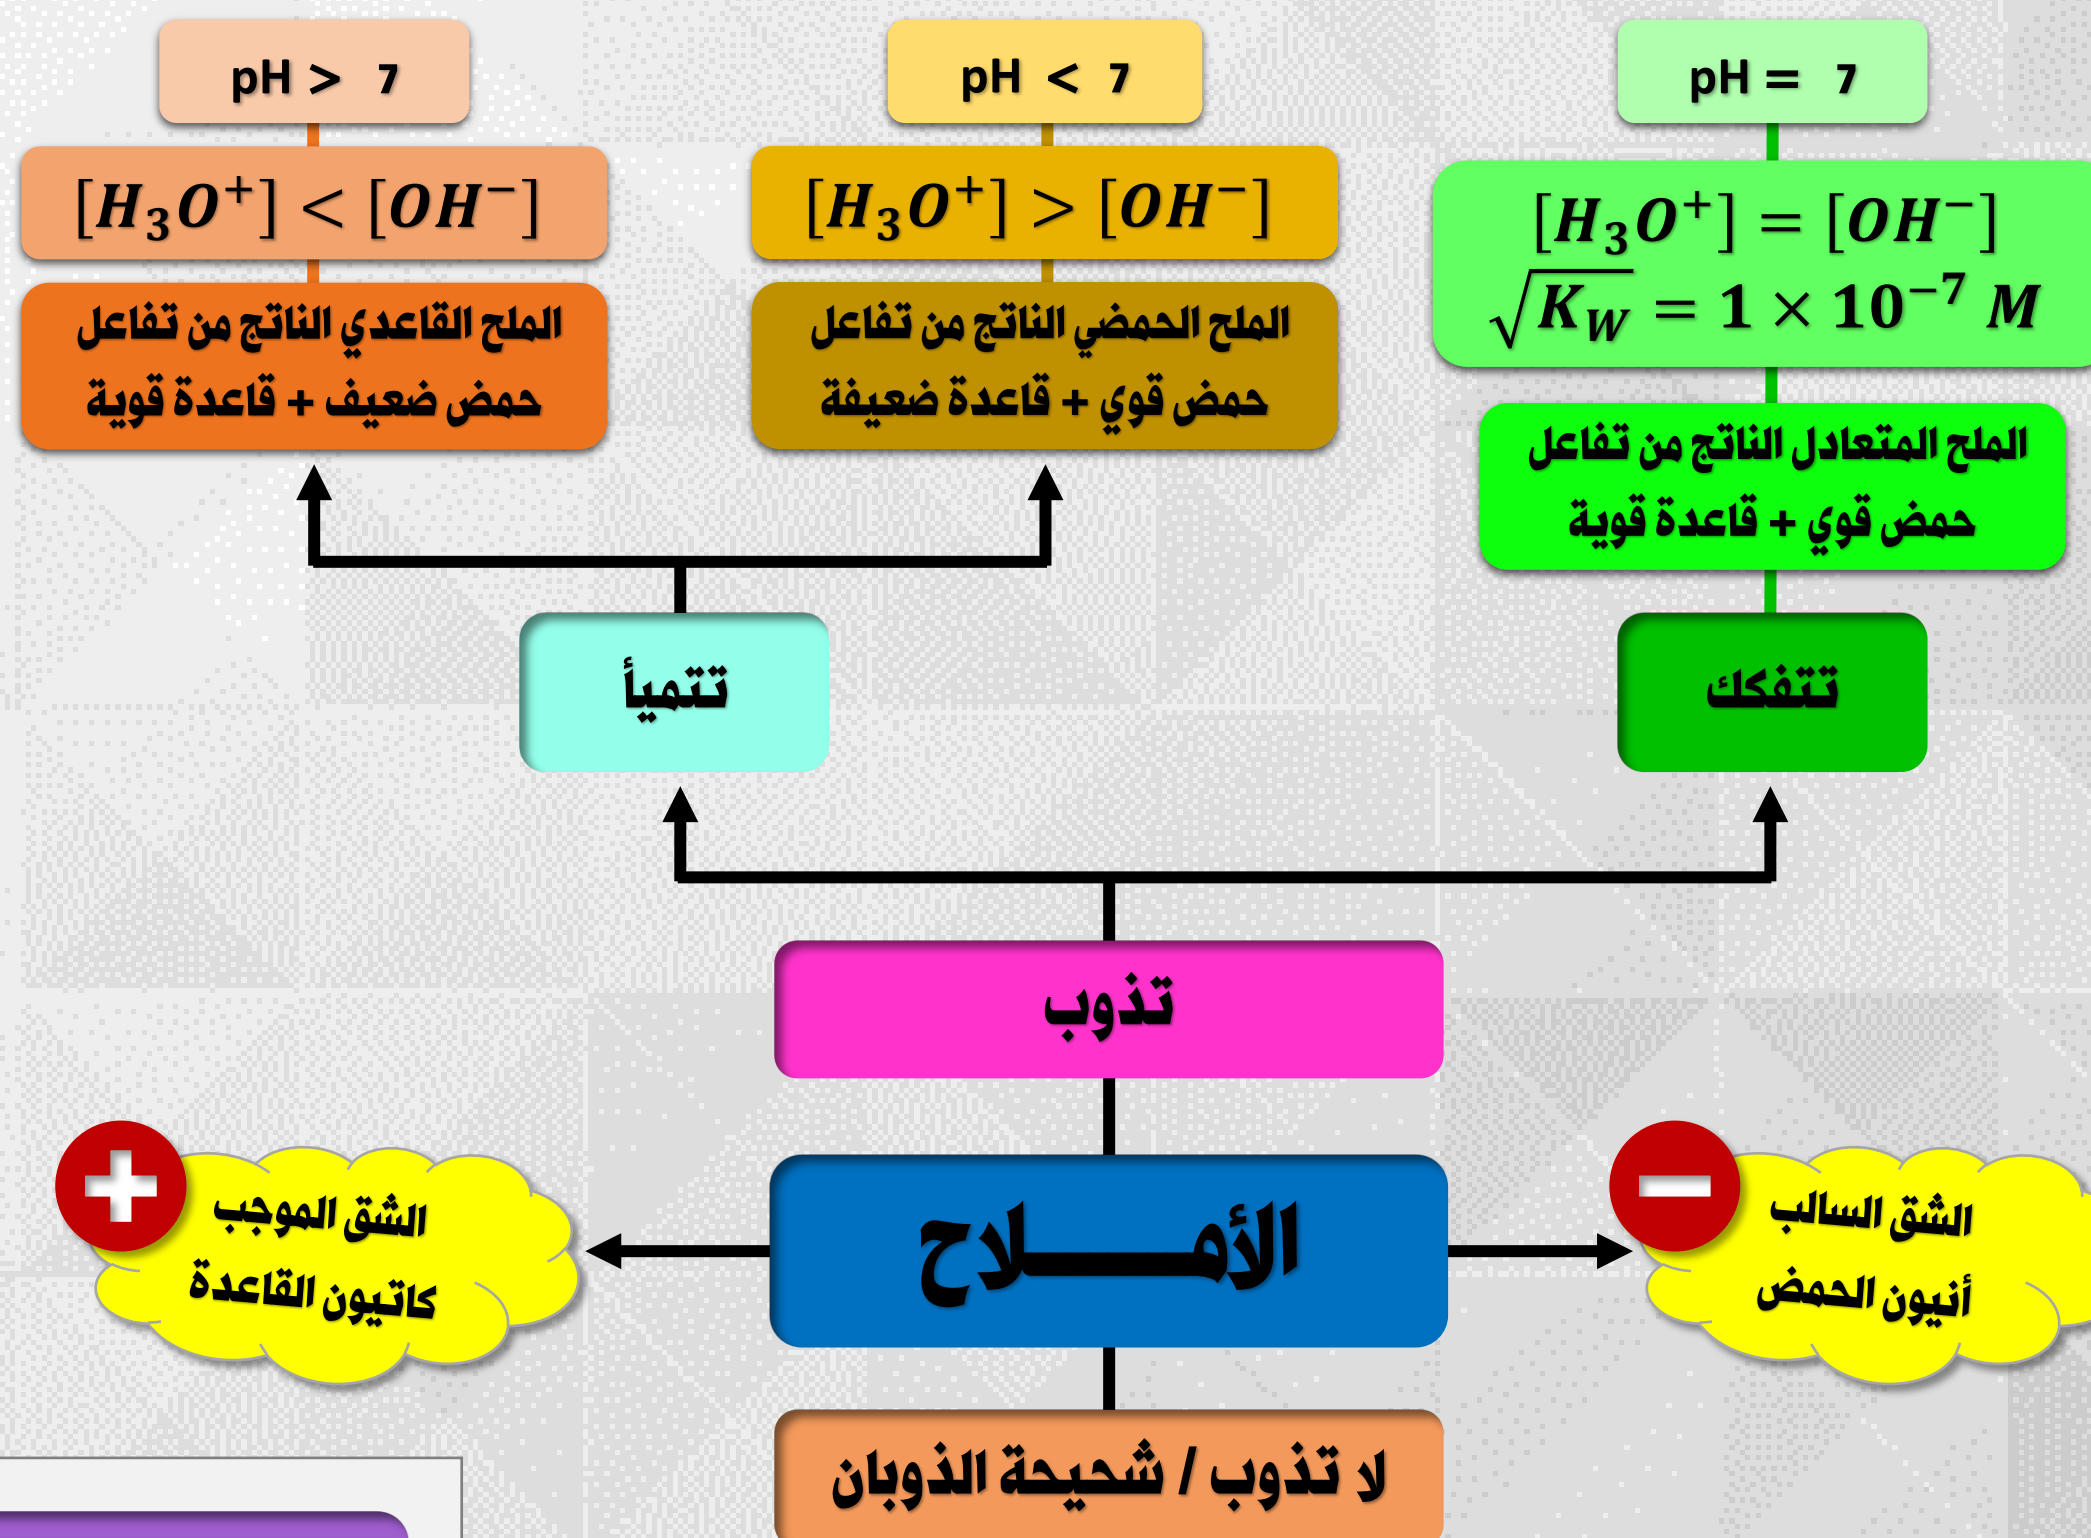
pH = 7

$[H_3O^+] = [OH^-]$
$\sqrt{K_W} = 1 \times 10^{-7}\ M$

الملح المتعادل الناتج من تفاعل حمض قوي + قاعدة قوية

تتفكك

pH < 7

$[H_3O^+] > [OH^-]$

الملح الحمضي الناتج من تفاعل حمض قوي + قاعدة ضعيفة

pH > 7

$[H_3O^+] < [OH^-]$

الملح القاعدي الناتج من تفاعل حمض ضعيف + قاعدة قوية

تتميأ

تذوب

الشق السالب
أنيون الحمض

الأمـــــلاح

الشق الموجب
كاتيون القاعدة

لا تذوب / شحيحة الذوبان